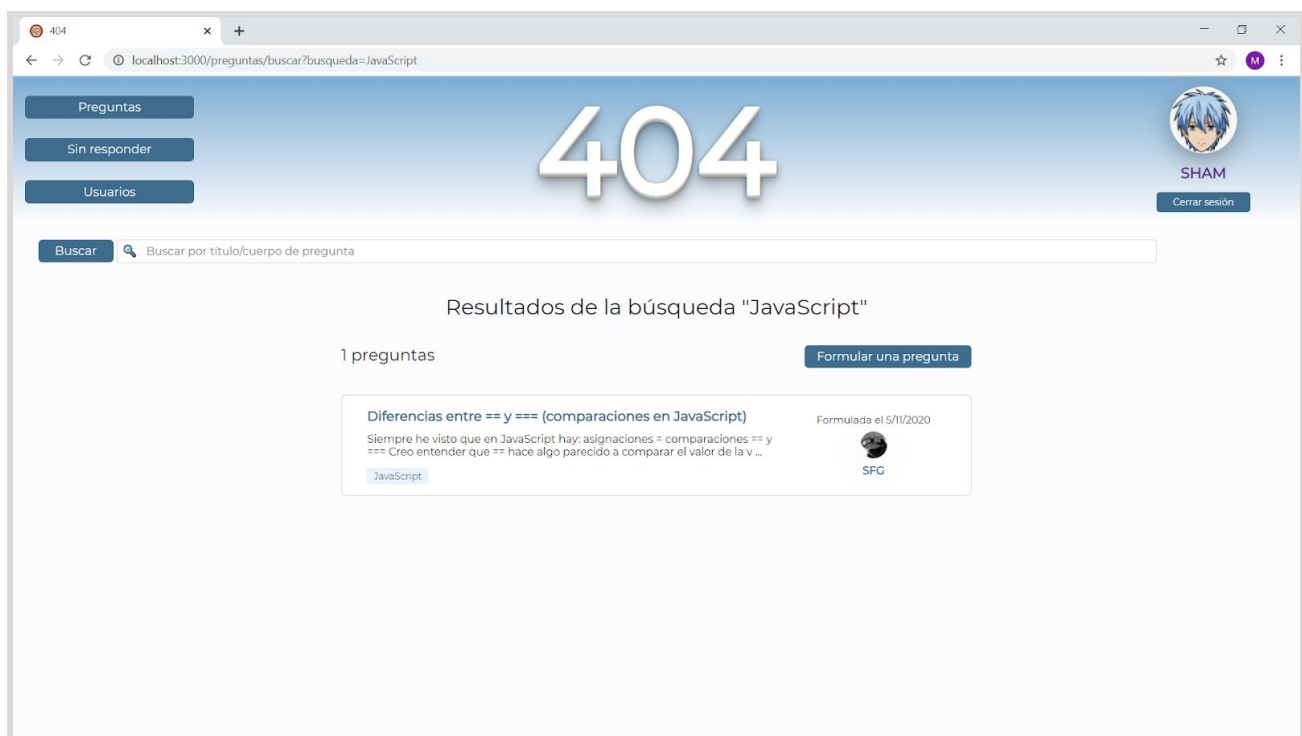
404
localhost:3000/preguntas/buscar?busqueda=JavaScript
M

Preguntas
Sin responder
Usuarios

404

SHAM
Cerrar sesión

Buscar
Buscar por título/cuerpo de pregunta

Resultados de la búsqueda "JavaScript"

1 preguntas
Formular una pregunta

Diferencias entre == y === (comparaciones en JavaScript)
Siempre he visto que en JavaScript hay: asignaciones = comparaciones == y === Creo entender que == hace algo parecido a comparar el valor de la v ...
JavaScript

Formulada el 5/11/2020
SFG